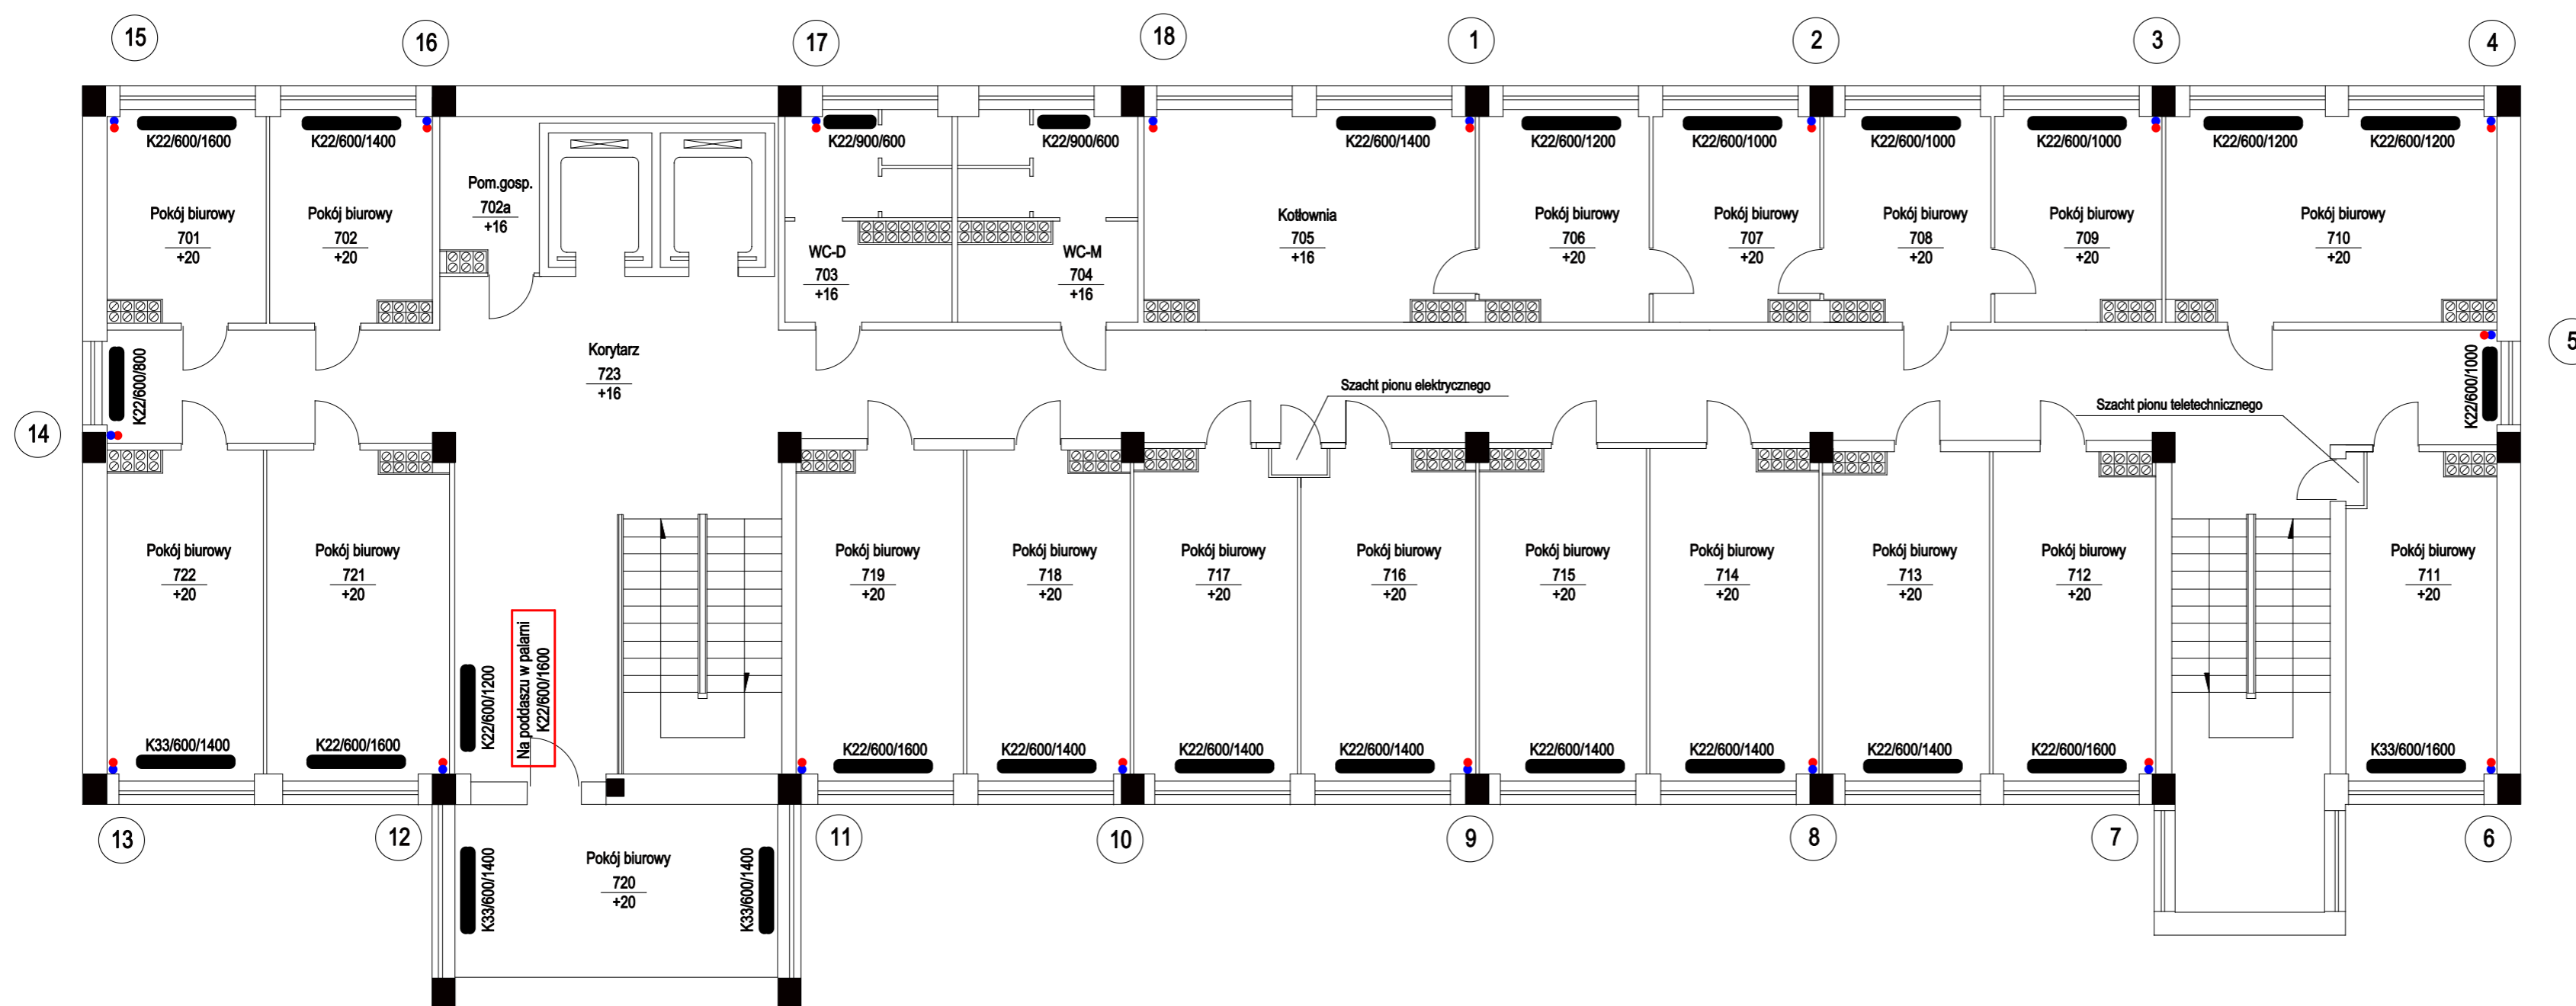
15
16
17
18
1
2
3
4

K22/600/1600
K22/600/1400
K22/900/600
K22/900/600
K22/600/1400
K22/600/1200
K22/600/1000
K22/600/1000
K22/600/1000
K22/600/1200
K22/600/1200

Pokój biurowy
701
+20

Pokój biurowy
702
+20

Pom.gosp.
702a
+16

WC-D
703
+16

WC-M
704
+16

Kotłownia
705
+16

Pokój biurowy
706
+20

Pokój biurowy
707
+20

Pokój biurowy
708
+20

Pokój biurowy
709
+20

Pokój biurowy
710
+20

5

K22/600/800

Korytarz
723
+16

Szacht pionu elektrycznego

Szacht pionu teletechnicznego

K22/600/1000

14

Pokój biurowy
722
+20

Pokój biurowy
721
+20

Pokój biurowy
719
+20

Pokój biurowy
718
+20

Pokój biurowy
717
+20

Pokój biurowy
716
+20

Pokój biurowy
715
+20

Pokój biurowy
714
+20

Pokój biurowy
713
+20

Pokój biurowy
712
+20

Pokój biurowy
711
+20

K22/600/1200

Na poddaszu w palami
K22/600/1600

K33/600/1400
K22/600/1600
K22/600/1600
K22/600/1400
K22/600/1400
K22/600/1400
K22/600/1400
K22/600/1400
K22/600/1400
K22/600/1600
K33/600/1600

13
12
11
10
9
8
7
6

K33/600/1400

Pokój biurowy
720
+20

K33/600/1400